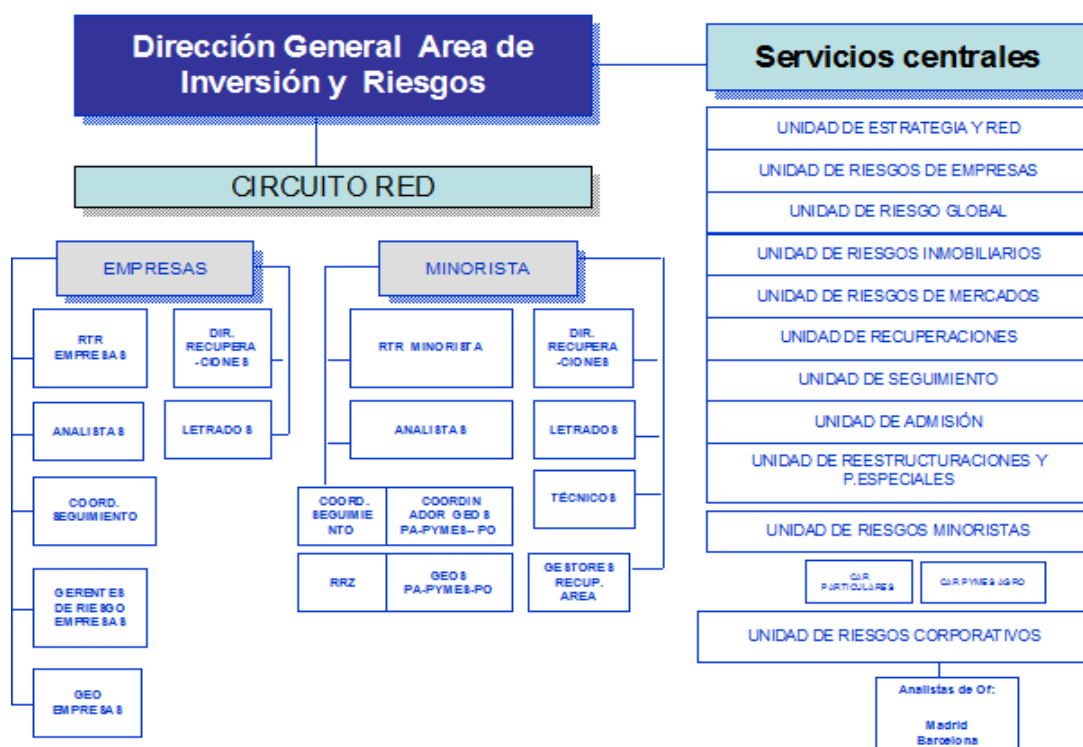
Dirección General Area de Inversión y Riesgos

Servicios centrales

CIRCUITO RED

EMPRESAS

RTR EMPRESAS

DIR. RECUPERA -CIONES

ANALISTAS

LETRADOS

COORD. SEGUIMIENTO

GERENTES DE RIESGO EMPRESAS

GEO EMPRESAS

MINORISTA

RTR MINORISTA

DIR. RECUPERA -CIONES

ANALISTAS

LETRADOS

TÉCNICOS

COORD. SEGUIMIE NTO

COORDIN ADOR GEOS PA-PYMES-- PO

RRZ

GEOS PA-PYMES-PO

GESTORES RECUP. AREA

UNIDAD DE ESTRATEGIA Y RED

UNIDAD DE RIESGOS DE EMPRESAS

UNIDAD DE RIESGO GLOBAL

UNIDAD DE RIESGOS INMOBILIARIOS

UNIDAD DE RIESGOS DE MERCADOS

UNIDAD DE RECUPERACIONES

UNIDAD DE SEGUIMIENTO

UNIDAD DE ADMISIÓN

UNIDAD DE REESTRUCTURACIONES Y P.ESPECIALES

UNIDAD DE RIESGOS MINORISTAS

C.R. PARTICULARES

C.R. PYMES AGRO

UNIDAD DE RIESGOS CORPORATIVOS

Analistas de Of:

Madrid
Barcelona